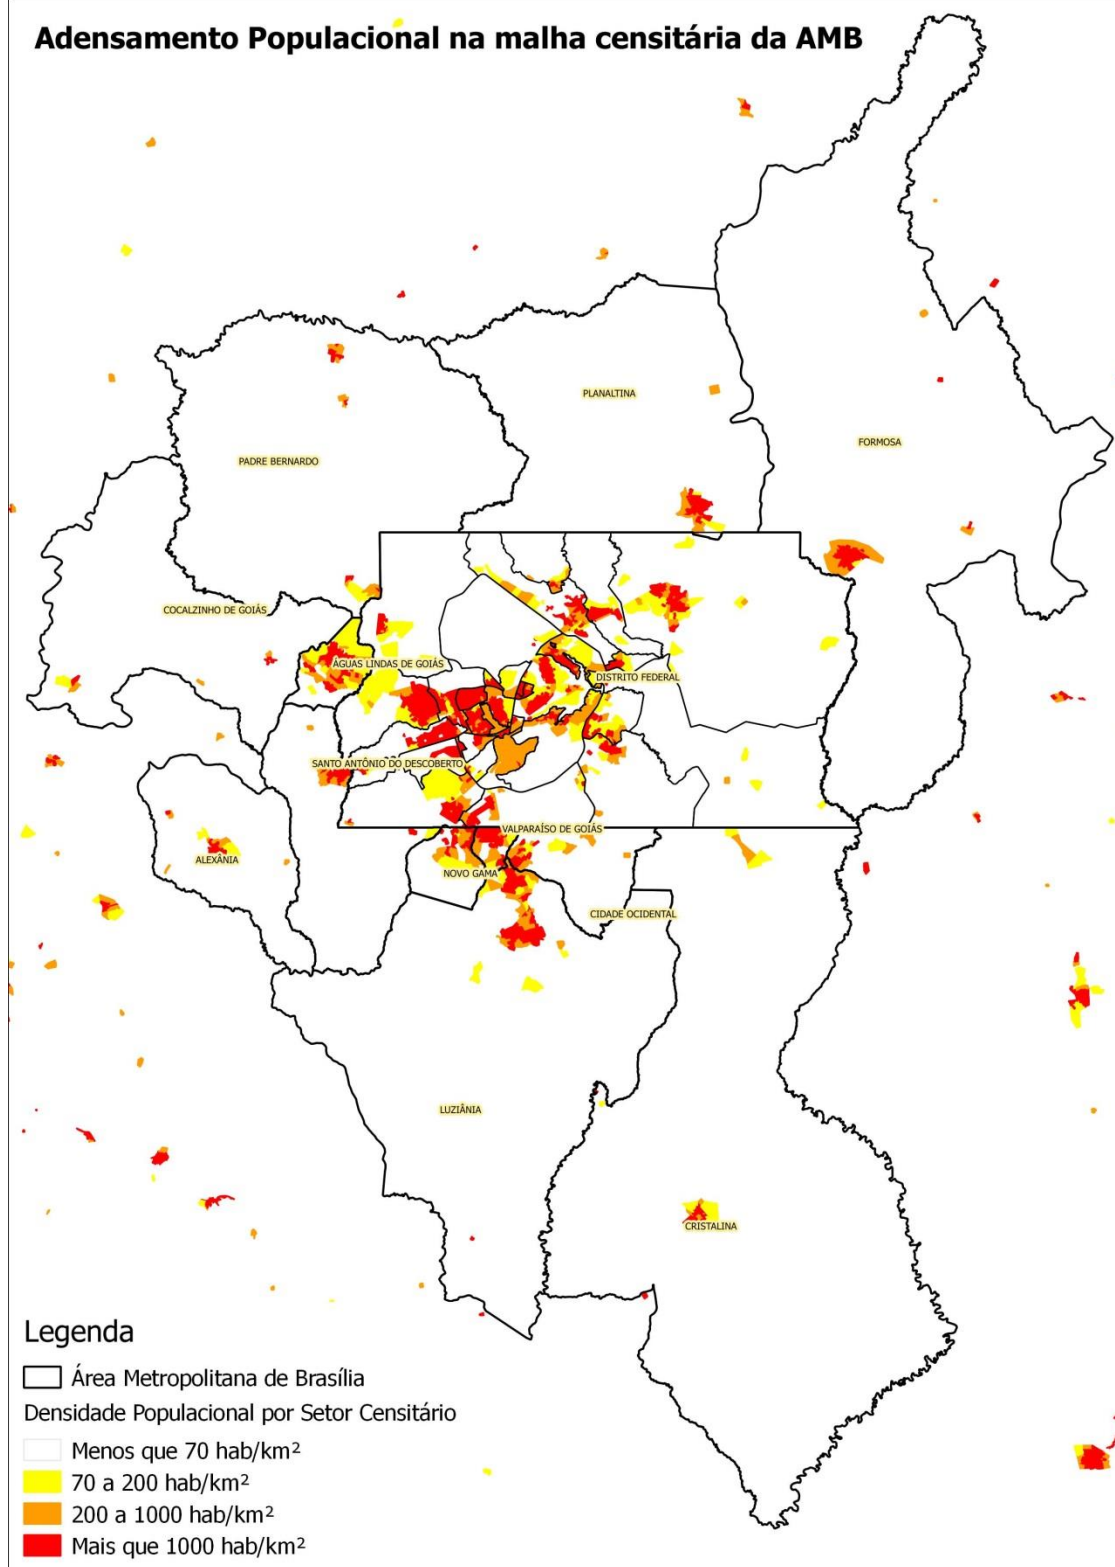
Adensamento Populacional na malha censitária da AMB

PLANALTINA

FORMOSA

PADRE BERNARDO

COCALZINHO DE GOIÁS

ÁGUAS LINDAS DE GOIÁS

DISTRITO FEDERAL

SANTO ANTÔNIO DO DESCOBERTO

VALPARAÍSO DE GOIÁS

ALEXÂNIA

NOVO GAMA

CIDADE OCIDENTAL

LUZIÂNIA

CRISTALINA

Legenda

Área Metropolitana de Brasília

Densidade Populacional por Setor Censitário

Menos que 70 hab/km$^2$

70 a 200 hab/km$^2$

200 a 1000 hab/km$^2$

Mais que 1000 hab/km$^2$